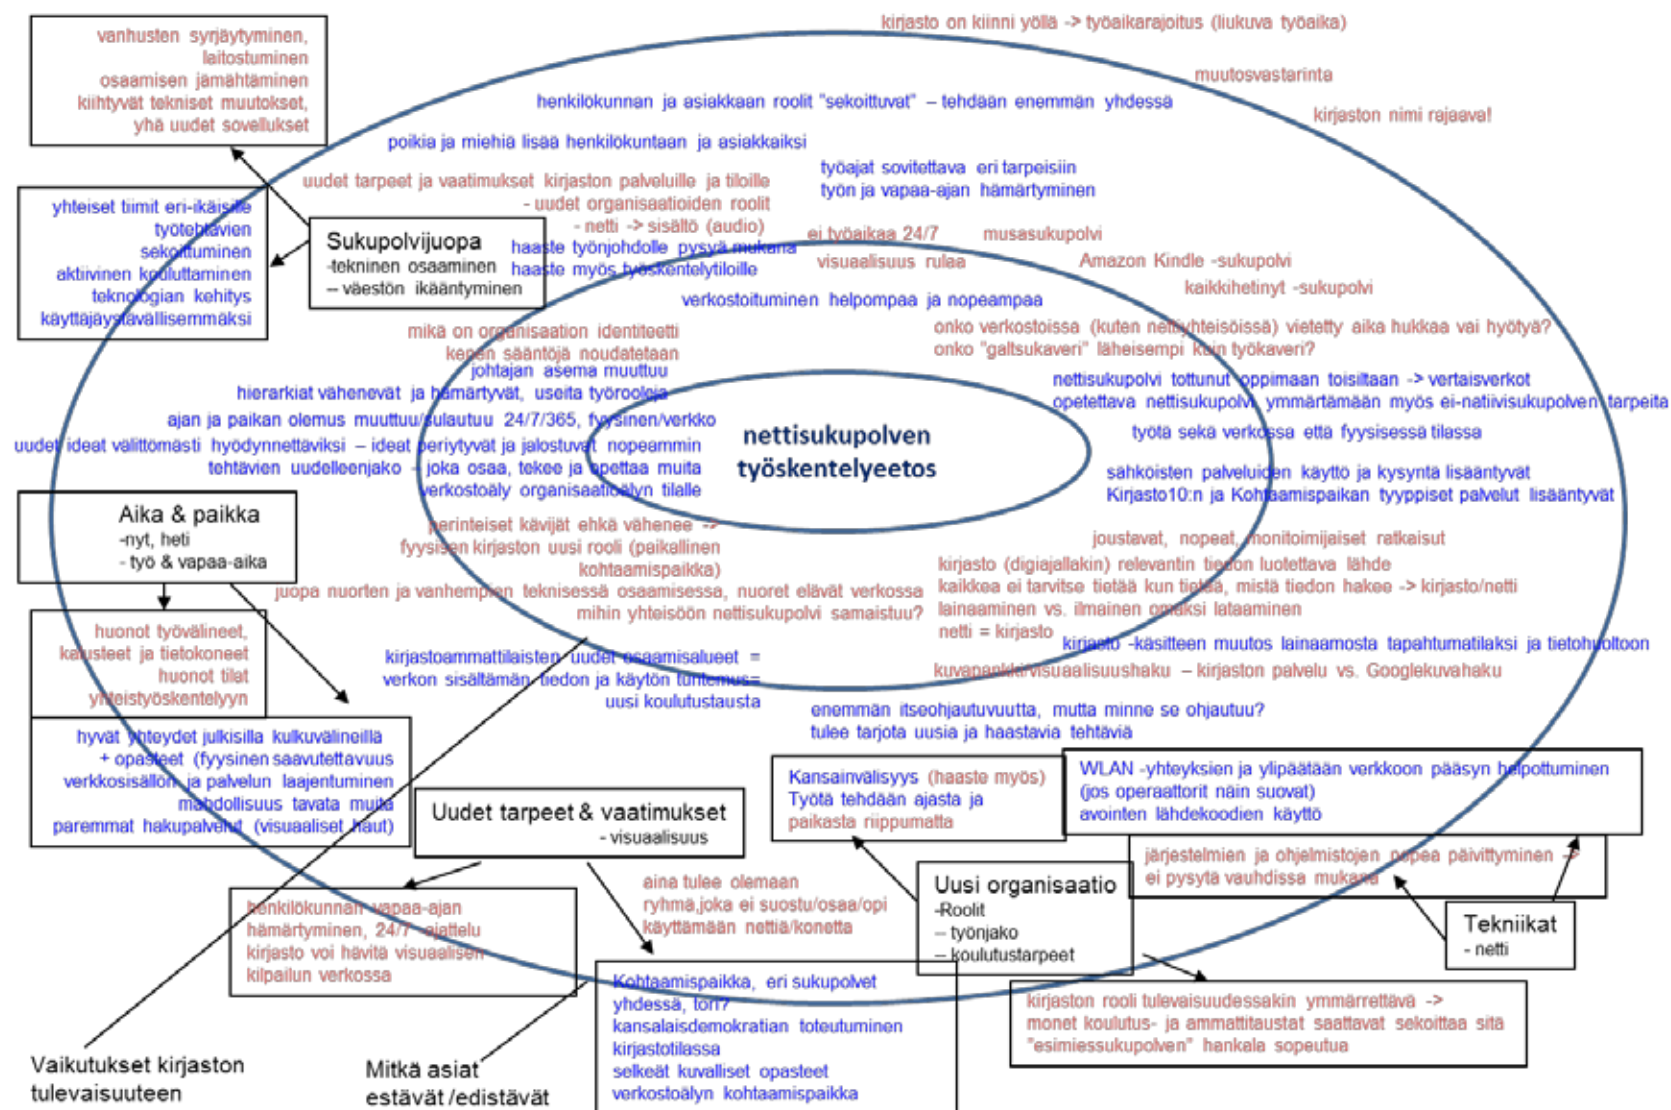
vanhusten syrjäytyminen, laitostuminen
osaamisen jämähtäminen
kiihtyvät tekniset muutokset,
yhä uudet sovellukset

kirjasto on kiinni yöllä -> työaikarajoitus (liukuva työaika)

muutosvastarinta

henkilökunnan ja asiakkaan roolit "sekoittuvat" – tehdään enemmän yhdessä

kirjaston nimi rajaava!

poikia ja miehiä lisää henkilökuntaan ja asiakkaiksi

yhteiset tiimit eri-ikäisille
työtehtävien sekoittuminen
aktiivinen kouluttaminen
teknologian kehitys käyttäjäystävällisemmäksi

uudet tarpeet ja vaatimukset kirjaston palveluille ja tiloille
- uudet organisaatioiden roolit
- netti -> sisältö (audio)

työajat sovitettava eri tarpeisiin
työn ja vapaa-ajan hämärtyminen

Sukupolvijuopa
-tekninen osaaminen
– väestön ikääntyminen

haaste työnjohdolle pysyä mukana
haaste myös työskentelytiloille

ei työaikaa 24/7
visuaalisuus rulaa

musasukupolvi
Amazon Kindle -sukupolvi
kaikkihetinyt -sukupolvi

verkostoituminen helpompaa ja nopeampaa

mikä on organisaation identiteetti
kenen sääntöjä noudatetaan
johtajan asema muuttuu

onko verkostoissa (kuten nettiyhteisöissä) vietetty aika hukkaa vai hyötyä?
onko "galtsukaveri" läheisempi kuin työkaveri?

hierarkiat vähenevät ja hämärtyvät, useita työrooleja

nettisukupolvi tottunut oppimaan toisiltaan -> vertaisverkot
opetettava nettisukupolvi ymmärtämään myös ei-natiivisukupolven tarpeita

ajan ja paikan olemus muuttuu/sulautuu 24/7/365, fyysinen/verkko

uudet ideat välittömästi hyödynnettäviksi – ideat periytyvät ja jalostuvat nopeammin
tehtävien uudelleenjako – joka osaa, tekee ja opettaa muita
verkostoäly organisaatioälyn tilalle

nettisukupolven työskentelyeetos

työtä sekä verkossa että fyysisessä tilassa

sähköisten palveluiden käyttö ja kysyntä lisääntyvät
Kirjasto10:n ja Kohtaamispaikan tyyppiset palvelut lisääntyvät

Aika & paikka
-nyt, heti
- työ & vapaa-aika

perinteiset kävijät ehkä vähenee ->
fyysisen kirjaston uusi rooli (paikallinen kohtaamispaikka)

joustavat, nopeat, monitoimijaiset ratkaisut

juopa nuorten ja vanhempien teknisessä osaamisessa, nuoret elävät verkossa
mihin yhteisöön nettisukupolvi samaistuu?

kirjasto (digiajallakin) relevantin tiedon luotettava lähde
kaikkea ei tarvitse tietää kun tietää, mistä tiedon hakee -> kirjasto/netti
lainaaminen vs. ilmainen omaksi lataaminen
netti = kirjasto

huonot työvälineet, kalusteet ja tietokoneet
huonot tilat yhteistyöskentelyyn

kirjastoammattilaisten uudet osaamisalueet = verkon sisältämän tiedon ja käytön tuntemus=
uusi koulutustausta

kirjasto -käsitteen muutos lainaamosta tapahtumatilaksi ja tietohuoltoon
kuvapankki/visuaalisuushaku – kirjaston palvelu vs. Googlekuvahaku

hyvät yhteydet julkisilla kulkuvälineillä
+ opasteet (fyysinen saavutettavuus
verkkosisällön ja palvelun laajentuminen
mahdollisuus tavata muita
paremmat hakupalvelut (visuaaliset haut)

enemmän itseohjautuvuutta, mutta minne se ohjautuu?
tulee tarjota uusia ja haastavia tehtäviä

Kansainvälisyys (haaste myös)
Työtä tehdään ajasta ja paikasta riippumatta

WLAN -yhteyksien ja ylipäätään verkkoon pääsyn helpottuminen
(jos operaattorit näin suovat)
avointen lähdekoodien käyttö

Uudet tarpeet & vaatimukset
- visuaalisuus

järjestelmien ja ohjelmistojen nopea päivittyminen ->
ei pysytä vauhdissa mukana

henkilökunnan vapaa-ajan hämärtyminen, 24/7 -ajattelu
kirjasto voi hävitä visuaalisen kilpailun verkossa

aina tulee olemaan ryhmä,joka ei suostu/osaa/opi käyttämään nettiä/konetta

Uusi organisaatio
-Roolit
– työnjako
– koulutustarpeet

Tekniikat
- netti

Kohtaamispaikka, eri sukupolvet yhdessä, tori?
kansalaisdemokratian toteutuminen
kirjastotilassa
selkeät kuvalliset opasteet
verkostoälyn kohtaamispaikka

kirjaston rooli tulevaisuudessakin ymmärrettävä ->
monet koulutus- ja ammattitaustat saattavat sekoittaa sitä
"esimiessukupolven" hankala sopeutua

Vaikutukset kirjaston tulevaisuuteen

Mitkä asiat estävät/edistävät